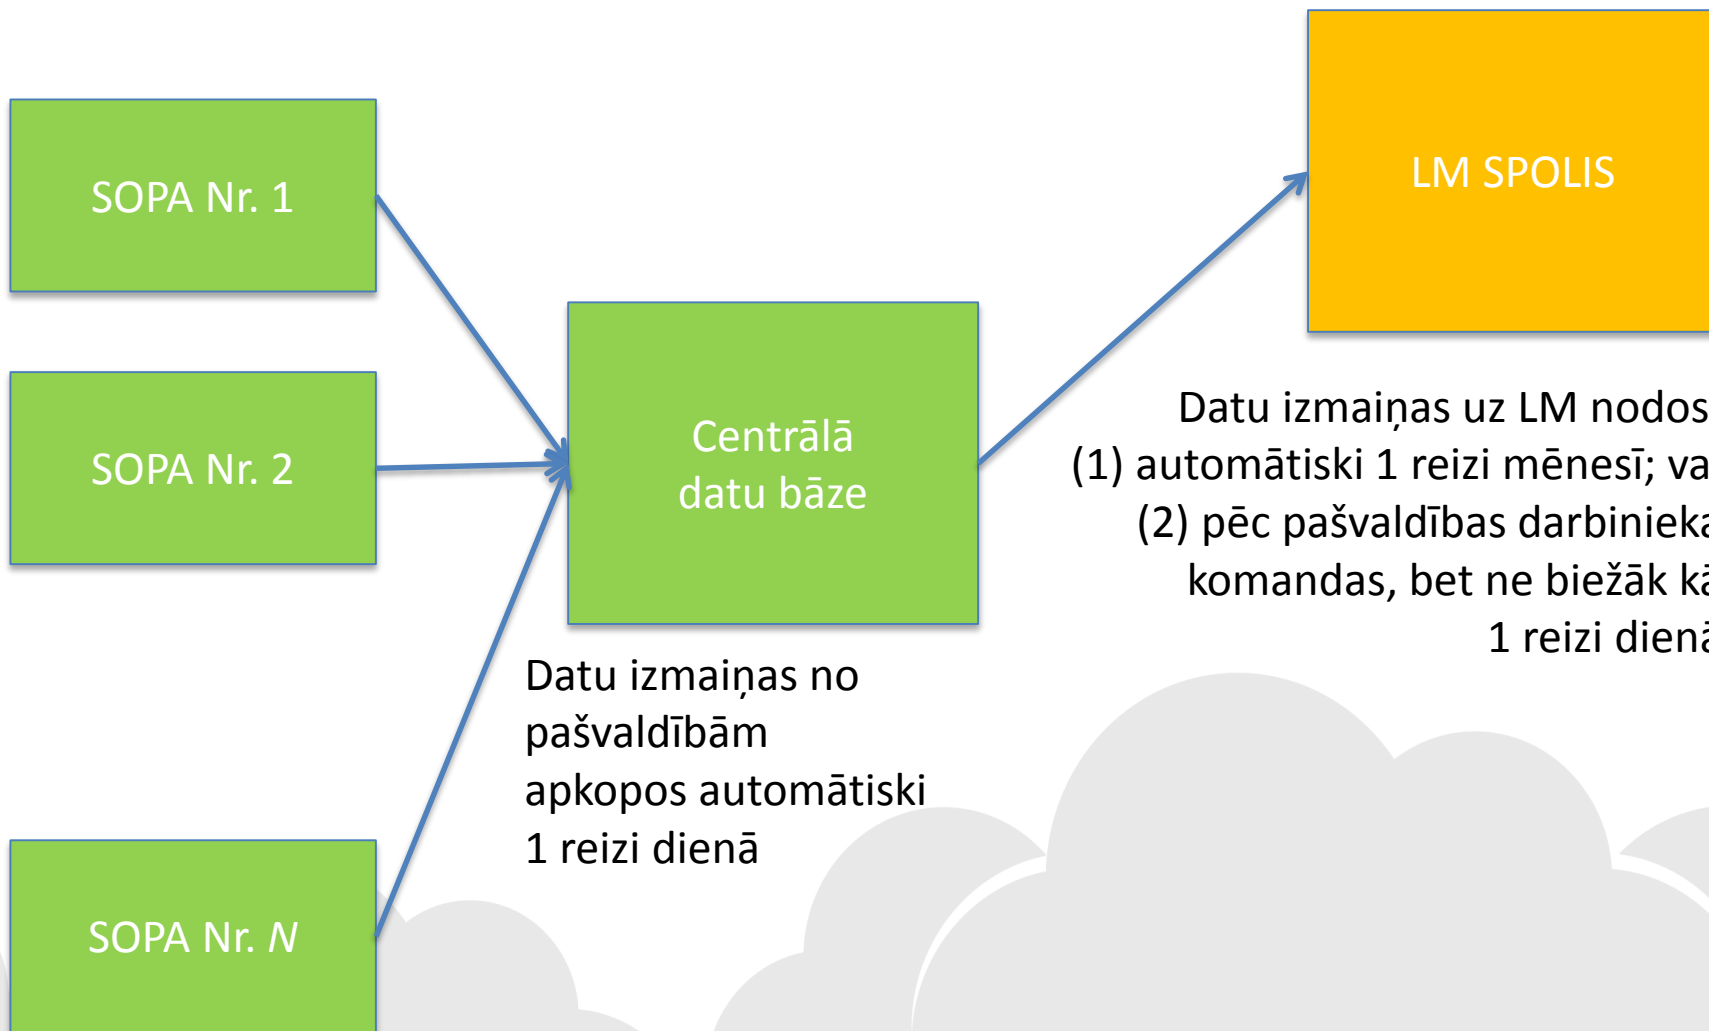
SOPA Nr. 1

SOPA Nr. 2

SOPA Nr. $N$

Centrālā datu bāze

Datu izmaiņas no pašvaldībām apkopos automātiski 1 reizi dienā

LM SPOLIS

Datu izmaiņas uz LM nodos
(1) automātiski 1 reizi mēnesī; va
(2) pēc pašvaldības darbinieka
komandas, bet ne biežāk kā
1 reizi dienā